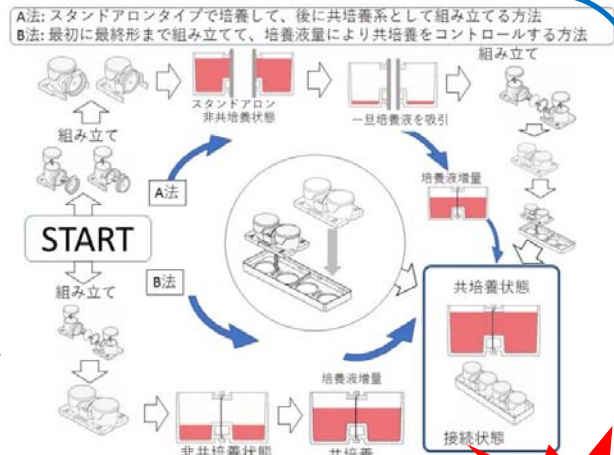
A法: スタンドアロンタイプで培養して、後に共培養系として組み立てる方法
B法: 最初に最終形まで組み立てて、培養液量により共培養をコントロールする方法

組み立て

スタンドアロン
非共培養状態

一旦培養液を吸引

組み立て

組み立て

A法

培養液増量

START

B法

組み立て

共培養状態

接続状態

培養液増量

非共培養状態

共培養